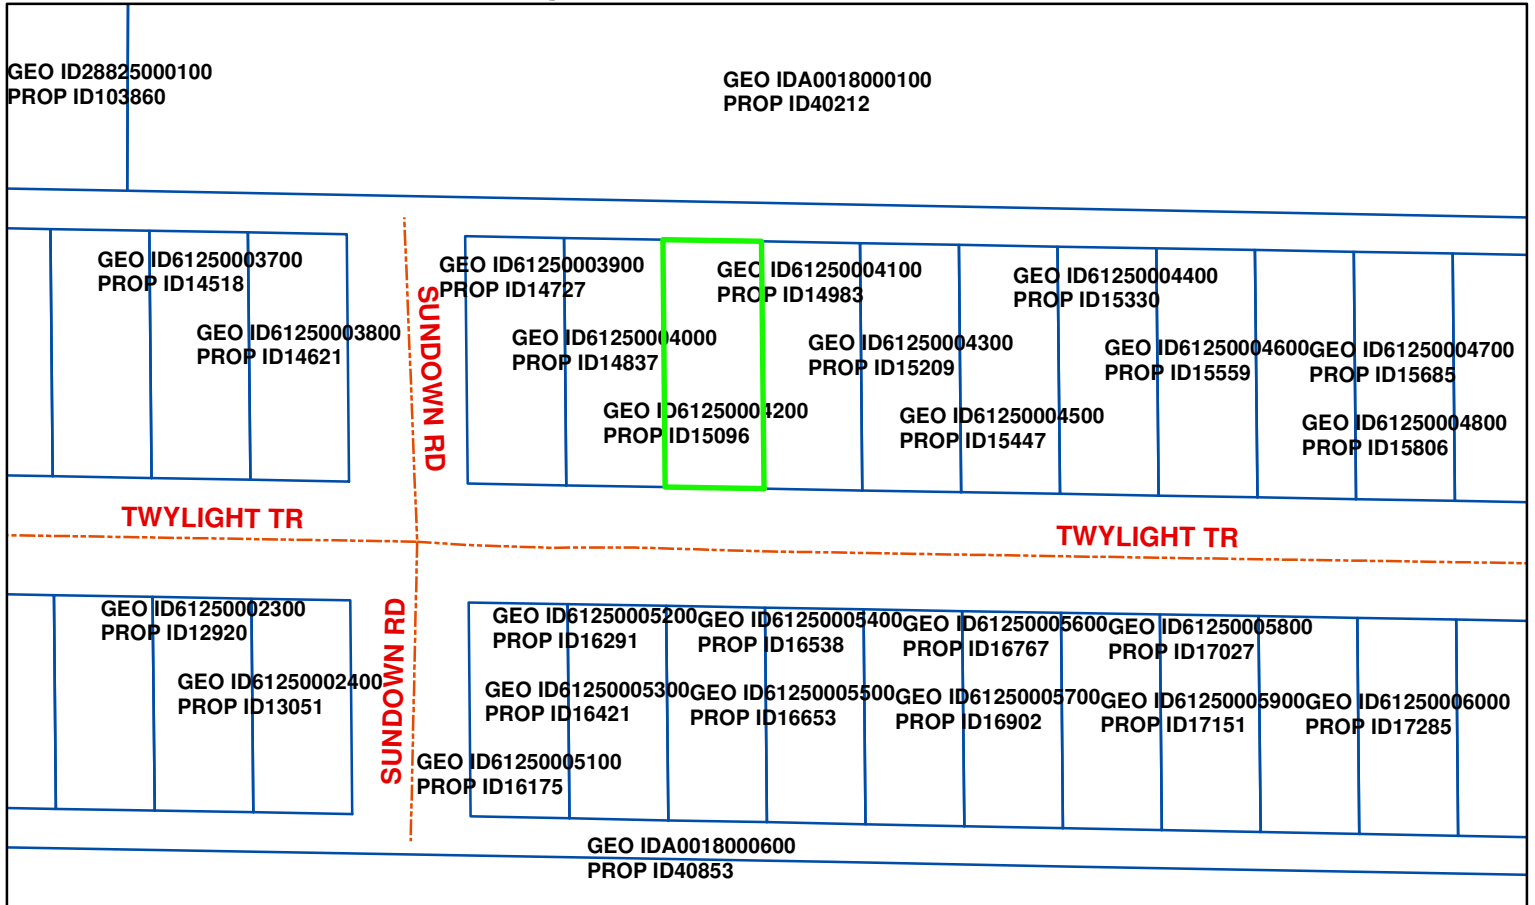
GEO ID28825000100
PROP ID103860

GEO IDA0018000100
PROP ID40212

GEO ID61250003700
PROP ID14518

GEO ID61250003800
PROP ID14621

SUNDOWN RD

GEO ID61250003900
PROP ID14727

GEO ID61250004000
PROP ID14837

GEO ID61250004100
PROP ID14983

GEO ID61250004200
PROP ID15096

GEO ID61250004300
PROP ID15209

GEO ID61250004400
PROP ID15330

GEO ID61250004500
PROP ID15447

GEO ID61250004600
PROP ID15559

GEO ID61250004700
PROP ID15685

GEO ID61250004800
PROP ID15806

TWYLIGHT TR

TWYLIGHT TR

GEO ID61250002300
PROP ID12920

GEO ID61250002400
PROP ID13051

SUNDOWN RD

GEO ID61250005200
PROP ID16291

GEO ID61250005300
PROP ID16421

GEO ID61250005100
PROP ID16175

GEO ID61250005400
PROP ID16538

GEO ID61250005500
PROP ID16653

GEO ID61250005600
PROP ID16767

GEO ID61250005700
PROP ID16902

GEO ID61250005800
PROP ID17027

GEO ID61250005900
PROP ID17151

GEO ID61250006000
PROP ID17285

GEO IDA0018000600
PROP ID40853